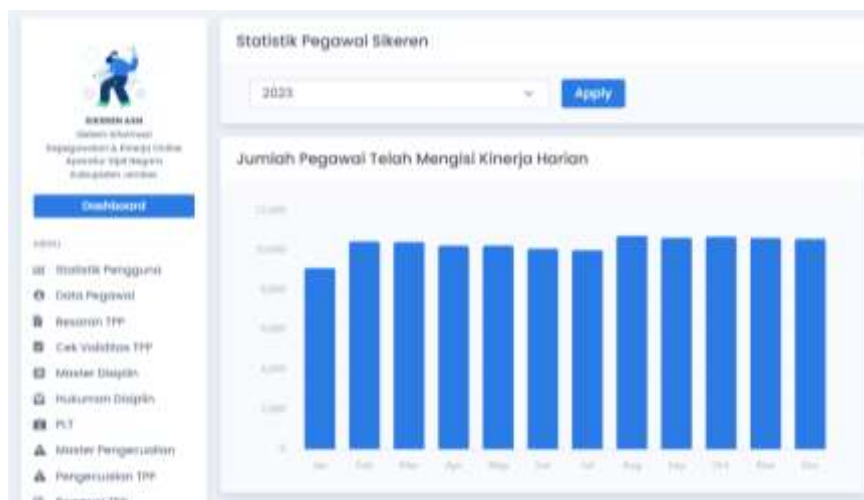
SIKEREN ASN
Sistem Informasi Kepegawaian & Kinerja Online Aparatur Sipil Negara Kabupaten Jember

Dashboard

MENU
Statistik Pengguna
Data Pegawai
Besaran TPP
Cek Validitas TPP
Master Disiplin
Hukuman Disiplin
PLT
Master Pengecualian
Pengecualian TPP

Statistik Pegawai Sikeren

2023

Apply

Jumlah Pegawai Telah Mengisi Kinerja Harian

12,000
10,000
8,000
6,000
4,000
2,000
0

Jan Feb Mar Apr May Jun Jul Aug Sep Oct Nov Dec